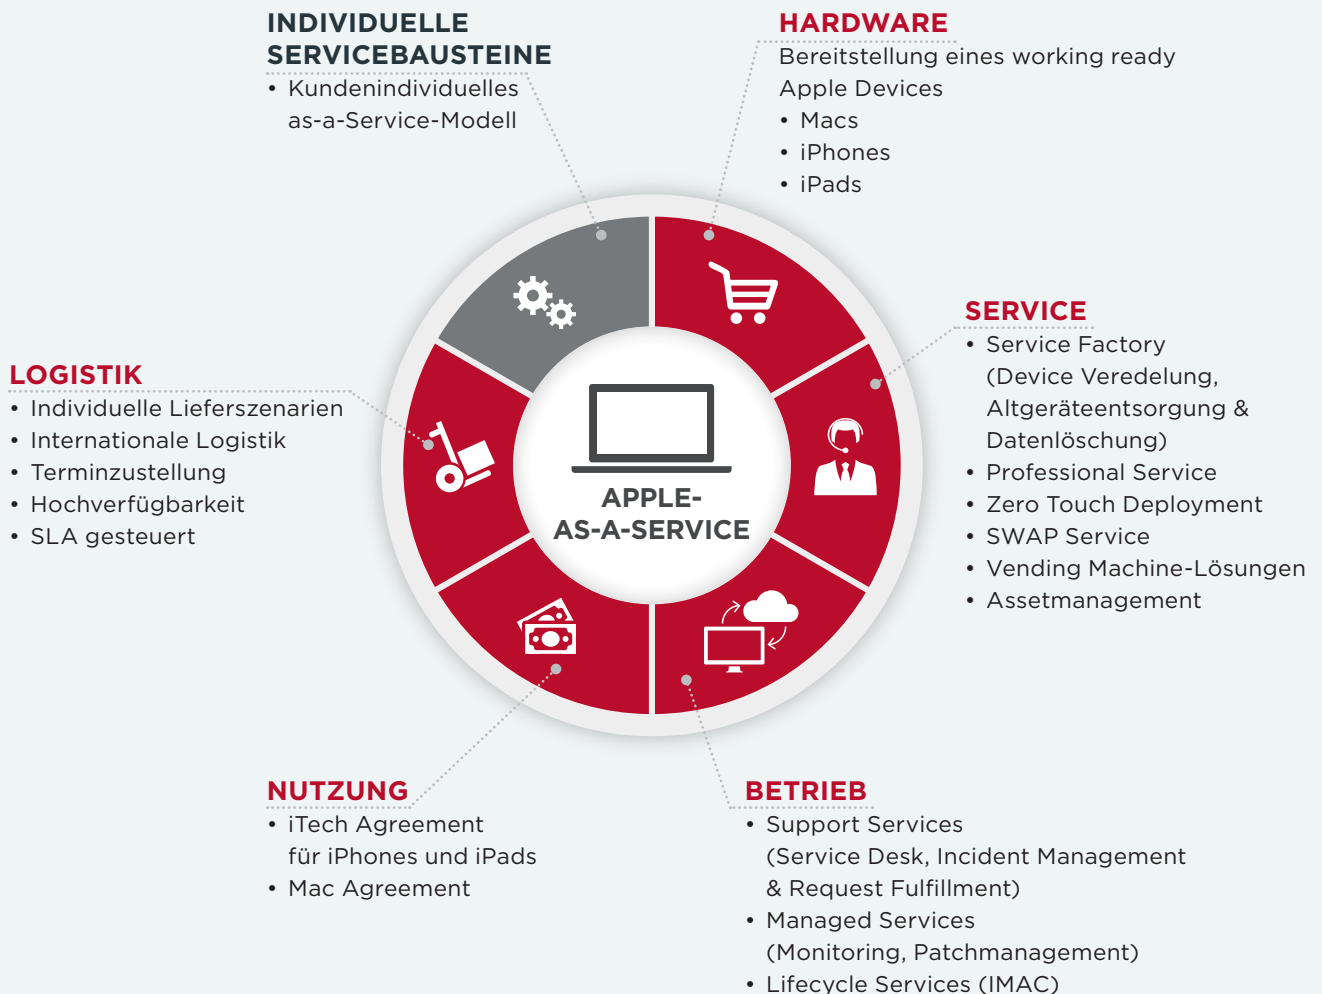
INDIVIDUELLE SERVICEBAUSTEINE
• Kundenindividuelles as-a-Service-Modell

HARDWARE
Bereitstellung eines working ready Apple Devices
• Macs
• iPhones
• iPads

SERVICE
• Service Factory (Device Veredelung, Altgeräteentsorgung & Datenlöschung)
• Professional Service
• Zero Touch Deployment
• SWAP Service
• Vending Machine-Lösungen
• Assetmanagement

LOGISTIK
• Individuelle Lieferszenarien
• Internationale Logistik
• Terminzustellung
• Hochverfügbarkeit
• SLA gesteuert

APPLE-
AS-A-SERVICE

NUTZUNG
• iTech Agreement für iPhones und iPads
• Mac Agreement

BETRIEB
• Support Services (Service Desk, Incident Management & Request Fulfillment)
• Managed Services (Monitoring, Patchmanagement)
• Lifecycle Services (IMAC)